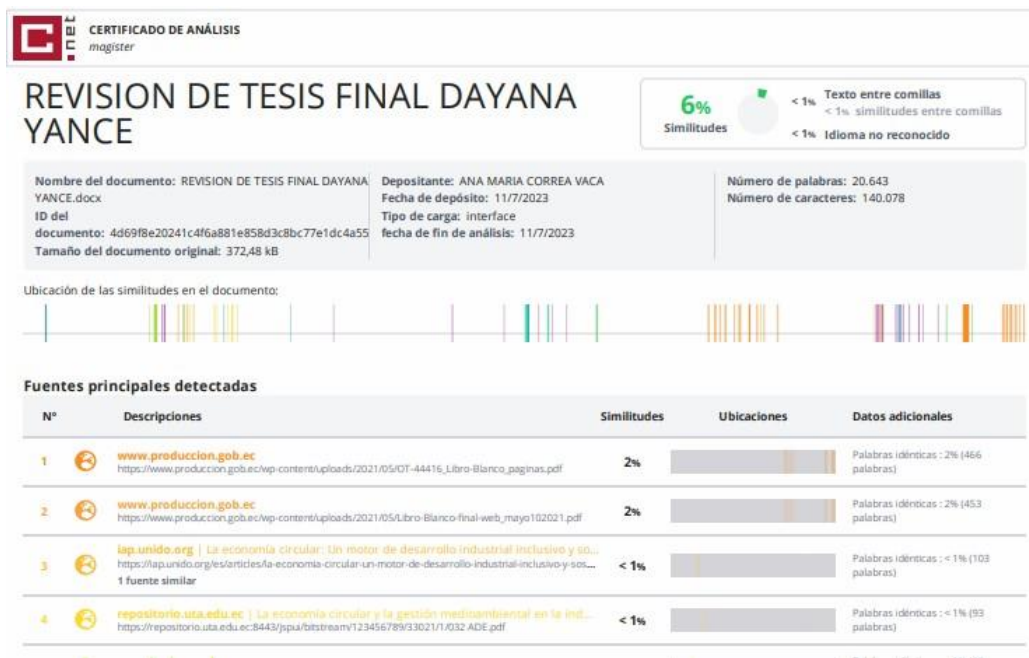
C .net CERTIFICADO DE ANÁLISIS
magister

REVISION DE TESIS FINAL DAYANA YANCE

6% Similitudes

< 1% Texto entre comillas
< 1% similitudes entre comillas
< 1% Idioma no reconocido

Nombre del documento: REVISION DE TESIS FINAL DAYANA YANCE.docx
ID del documento: 4d69f8e20241c4f6a881e858d3c8bc77e1dc4a55
Tamaño del documento original: 372,48 kB

Depositante: ANA MARIA CORREA VACA
Fecha de depósito: 11/7/2023
Tipo de carga: interface
fecha de fin de análisis: 11/7/2023

Número de palabras: 20.643
Número de caracteres: 140.078

Ubicación de las similitudes en el documento:

Fuentes principales detectadas

| N° | Descripciones | Similitudes | Ubicaciones | Datos adicionales |
|---|---|---|---|---|
| 1 | www.produccion.gob.ec https://www.produccion.gob.ec/wp-content/uploads/2021/05/OT-44416_Libro-Blanco_paginas.pdf | 2% | | Palabras idénticas : 2% (466 palabras) |
| 2 | www.produccion.gob.ec https://www.produccion.gob.ec/wp-content/uploads/2021/05/Libro-Blanco-final-web_mayo102021.pdf | 2% | | Palabras idénticas : 2% (453 palabras) |
| 3 | iap.unido.org \| La economía circular: Un motor de desarrollo industrial inclusivo y so... https://iap.unido.org/es/articles/la-economia-circular-un-motor-de-desarrollo-industrial-inclusivo-y-sos... 1 fuente similar | < 1% | | Palabras idénticas : < 1% (103 palabras) |
| 4 | repositorio.uta.edu.ec \| La economía circular y la gestión medioambiental en la ind... https://repositorio.uta.edu.ec:8443/jspui/bitstream/123456789/33021/1/032 ADE.pdf | < 1% | | Palabras idénticas : < 1% (93 palabras) |